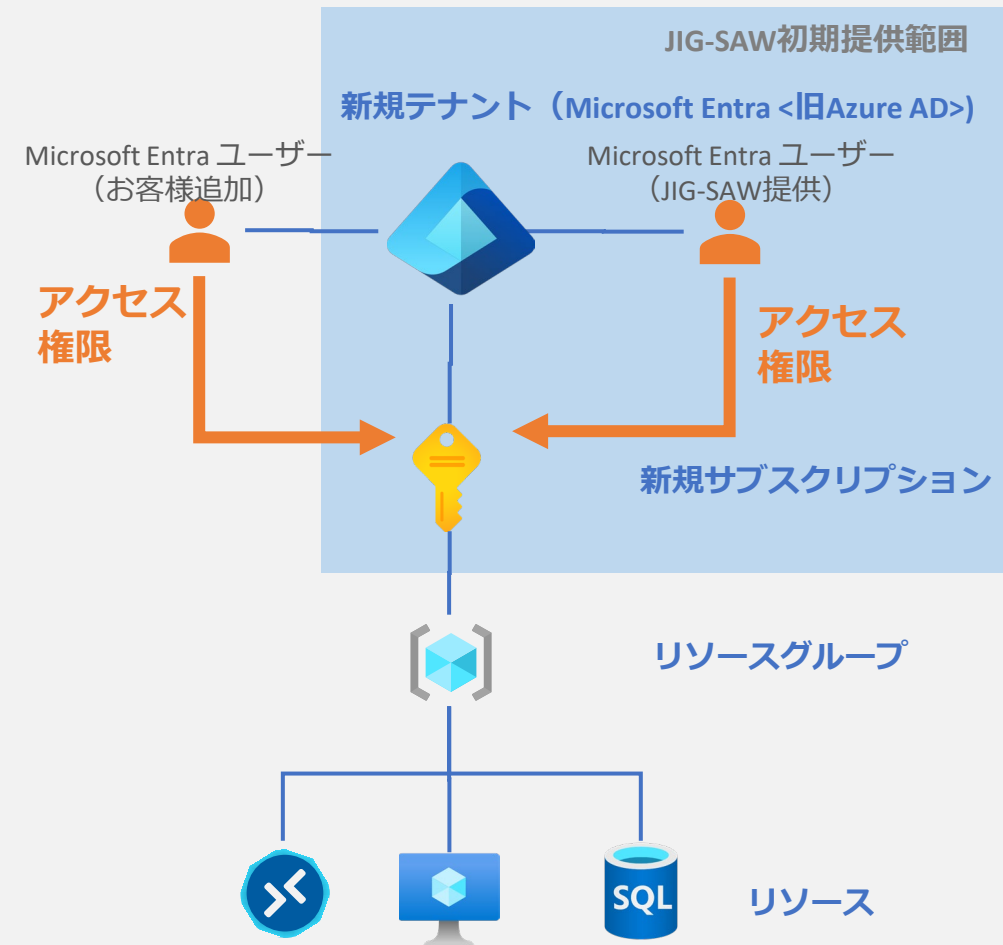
JIG-SAW初期提供範囲

新規テナント（Microsoft Entra <旧Azure AD>)

Microsoft Entra ユーザー
（お客様追加）

Microsoft Entra ユーザー
（JIG-SAW提供）

アクセス
権限

アクセス
権限

新規サブスクリプション

リソースグループ

SQL

リソース